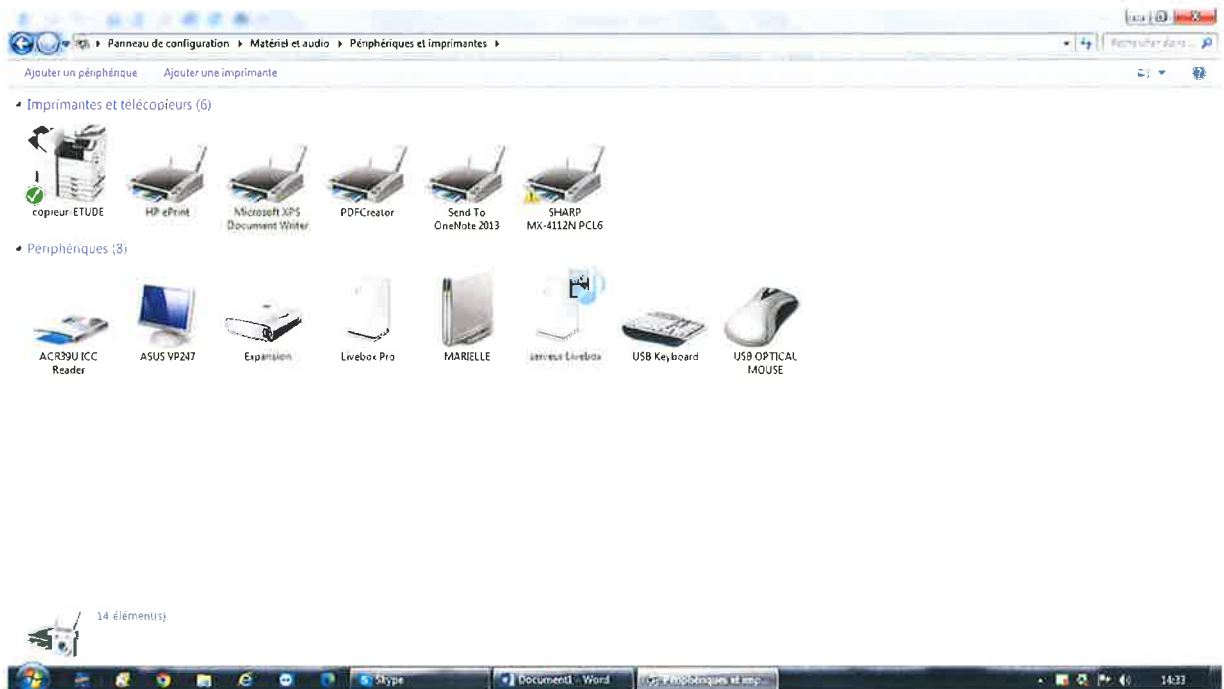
Panneau de configuration ▸ Matériel et audio ▸ Périphériques et imprimantes ▸

Rechercher dans...

Ajouter un périphérique Ajouter une imprimante

Imprimantes et télécopieurs (6)

copieur ETUDE

HP ePrint

Microsoft XPS Document Writer

PDFCreator

Send To OneNote 2013

SHARP MX-4112N PCL6

Périphériques (8)

ACR39U ICC Reader

ASUS VP247

Expansion

Livebox Pro

MARIELLE

serveur Livebox

USB Keyboard

USB OPTICAL MOUSE

14 élément(s)

Skype

Document1 - Word

Périphériques et imp...

14:33